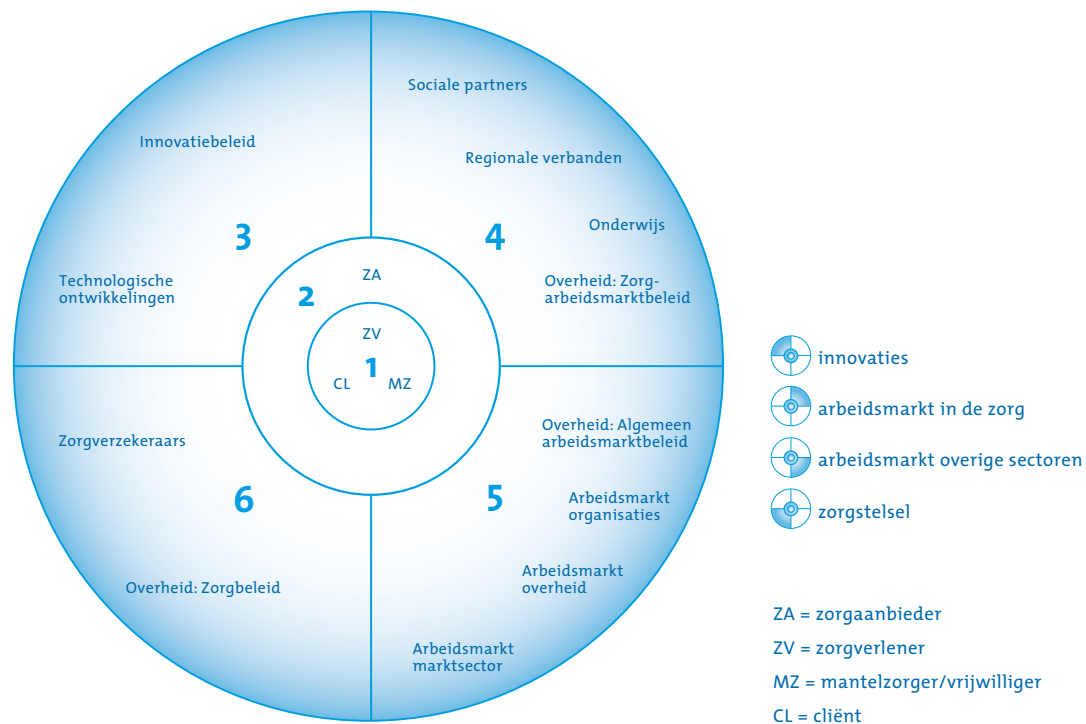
Innovatiebeleid

3

Technologische ontwikkelingen

Sociale partners

Regionale verbanden

Onderwijs

4

Overheid: Zorgarbeidsmarktbeleid

2

ZA

ZV

1

CL

MZ

Zorgverzekeraars

6

Overheid: Zorgbeleid

Overheid: Algemeen arbeidsmarktbeleid

5

Arbeidsmarkt organisaties

Arbeidsmarkt overheid

Arbeidsmarkt marktsector

innovaties

arbeidsmarkt in de zorg

arbeidsmarkt overige sectoren

zorgstelsel

ZA = zorgaanbieder

ZV = zorgverlener

MZ = mantelzorger/vrijwilliger

CL = cliënt